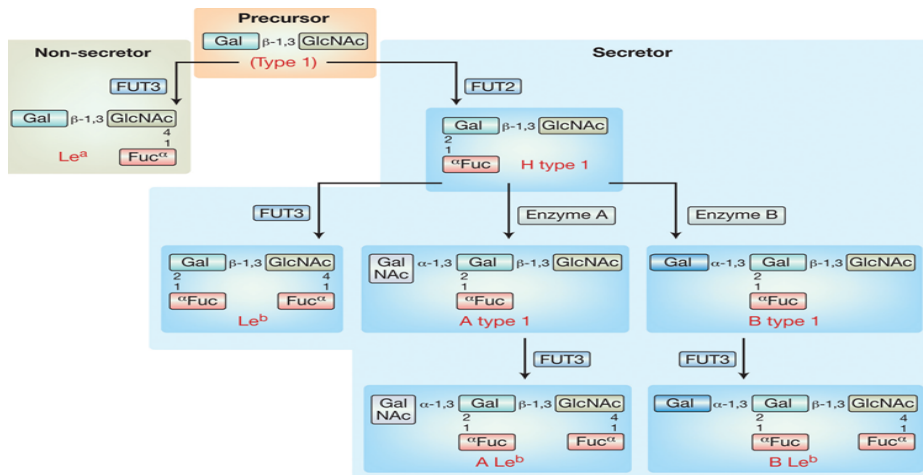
Precursor

Gal β-1,3 GlcNAc

(Type 1)

Non-secretor

FUT3

Gal β-1,3 GlcNAc

4

1

Le$^a$ Fuc$^\alpha$

Secretor

FUT2

Gal β-1,3 GlcNAc

2

1

$^\alpha$Fuc H type 1

FUT3

Gal β-1,3 GlcNAc

2 4

1 1

$^\alpha$Fuc Fuc$^\alpha$

Le$^b$

Enzyme A

Gal NAc α-1,3 Gal β-1,3 GlcNAc

2

1

$^\alpha$Fuc

A type 1

Enzyme B

Gal α-1,3 Gal β-1,3 GlcNAc

2

1

$^\alpha$Fuc

B type 1

FUT3

Gal NAc α-1,3 Gal β-1,3 GlcNAc

2 4

1 1

$^\alpha$Fuc Fuc$^\alpha$

A Le$^b$

FUT3

Gal α-1,3 Gal β-1,3 GlcNAc

2 4

1 1

$^\alpha$Fuc Fuc$^\alpha$

B Le$^b$